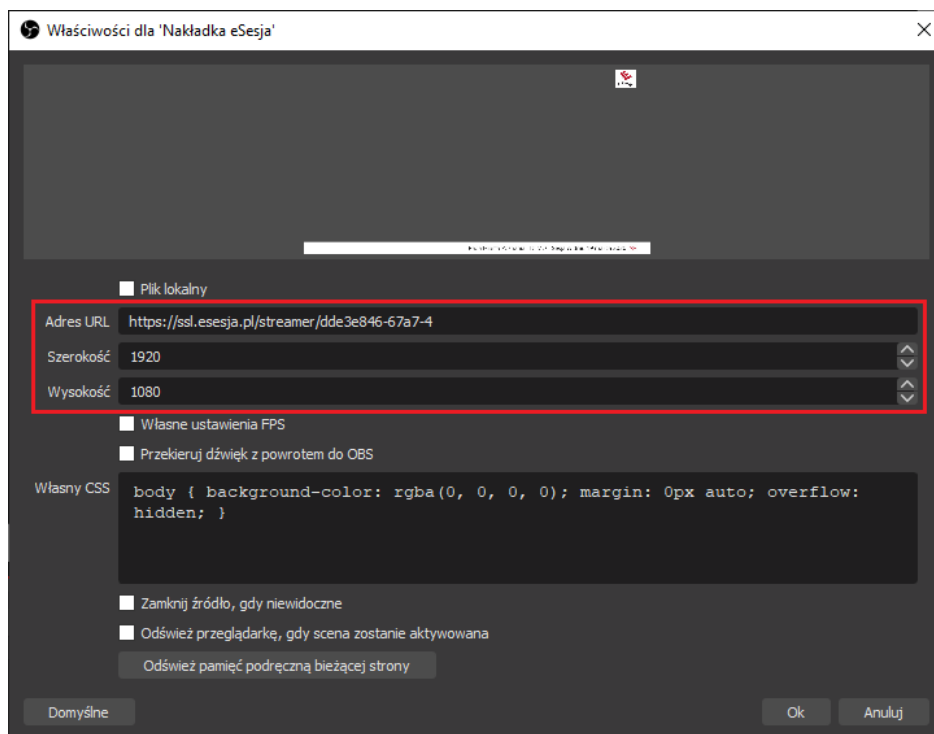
Właściwości dla 'Nakładka eSesja'

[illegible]

Plik lokalny

Adres URL https://ssl.esesja.pl/streamer/dde3e846-67a7-4

Szerokość 1920

Wysokość 1080

Własne ustawienia FPS

Przekieruj dźwięk z powrotem do OBS

Własny CSS
body { background-color: rgba(0, 0, 0, 0); margin: 0px auto; overflow: hidden; }

Zamknij źródło, gdy niewidoczne

Odśwież przeglądarkę, gdy scena zostanie aktywowana

Odśwież pamięć podręczną bieżącej strony

Domyślne

Ok

Anuluj